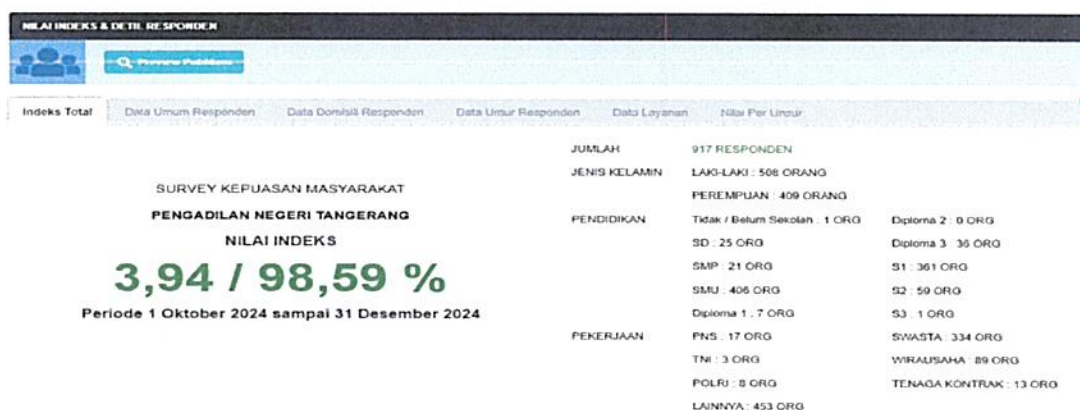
NILAI INDEKS & DETIL RESPONDEN

Preview Publikasi

Indeks Total | Data Umum Responden | Data Domisili Responden | Data Umur Responden | Data Layanan | Nilai Per Unsur

SURVEY KEPUASAN MASYARAKAT

PENGADILAN NEGERI TANGERANG

NILAI INDEKS

3,94 / 98,59 %

Periode 1 Oktober 2024 sampai 31 Desember 2024

JUMLAH 917 RESPONDEN

JENIS KELAMIN LAKI-LAKI : 508 ORANG
PEREMPUAN : 409 ORANG

PENDIDIKAN Tidak / Belum Sekolah : 1 ORG
SD : 25 ORG
SMP : 21 ORG
SMU : 406 ORG
Diploma 1 : 7 ORG
Diploma 2 : 0 ORG
Diploma 3 : 36 ORG
S1 : 361 ORG
S2 : 59 ORG
S3 : 1 ORG

PEKERJAAN PNS : 17 ORG
TNI : 3 ORG
POLRI : 8 ORG
LAINNYA : 453 ORG
SWASTA : 334 ORG
WIRAUSAHA : 89 ORG
TENAGA KONTRAK : 13 ORG